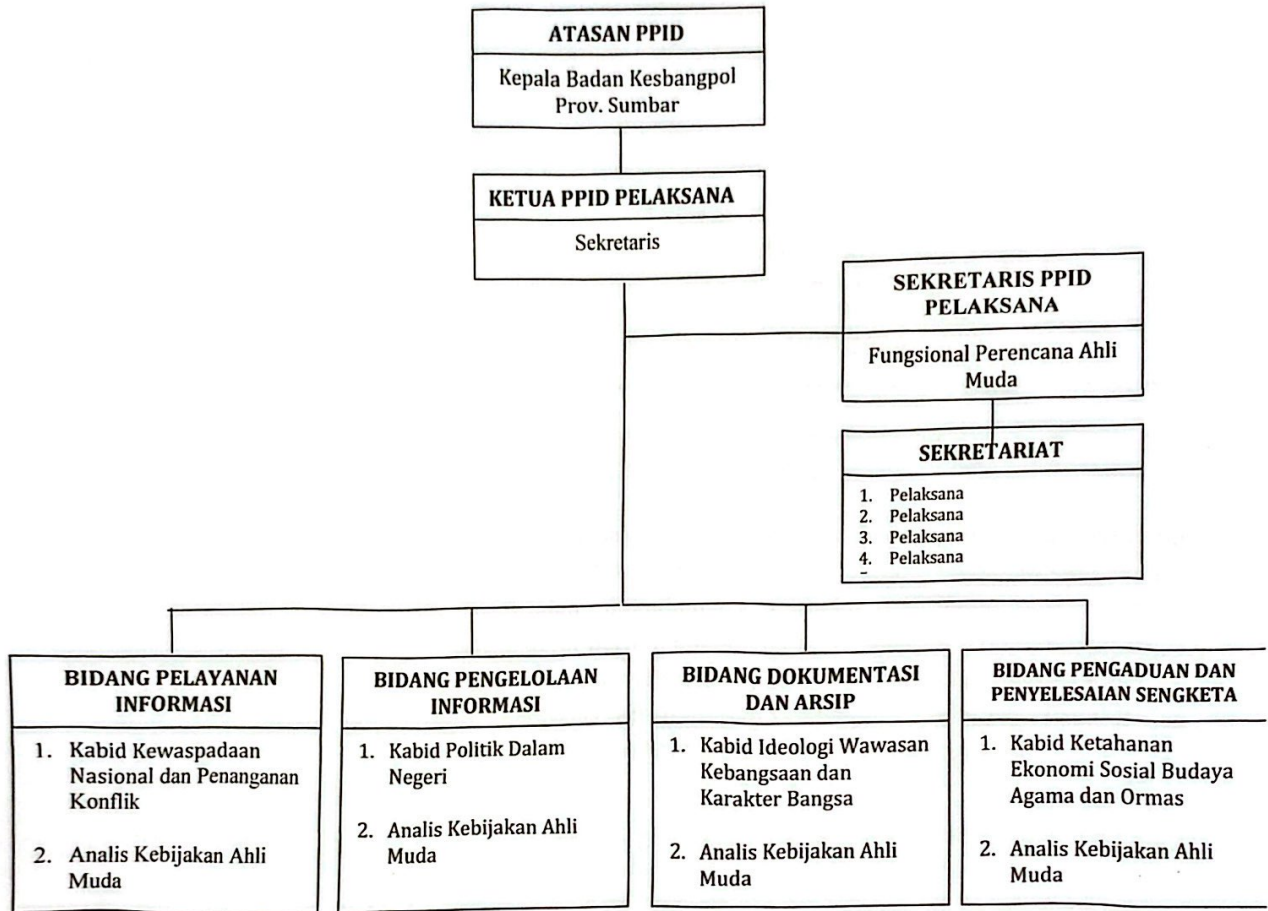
ATASAN PPID

Kepala Badan Kesbangpol Prov. Sumbar

KETUA PPID PELAKSANA

Sekretaris

SEKRETARIS PPID PELAKSANA

Fungsional Perencana Ahli Muda

SEKRETARIAT

1. Pelaksana
2. Pelaksana
3. Pelaksana
4. Pelaksana

BIDANG PELAYANAN INFORMASI

1. Kabid Kewaspadaan Nasional dan Penanganan Konflik

2. Analis Kebijakan Ahli Muda

BIDANG PENGELOLAAN INFORMASI

1. Kabid Politik Dalam Negeri

2. Analis Kebijakan Ahli Muda

BIDANG DOKUMENTASI DAN ARSIP

1. Kabid Ideologi Wawasan Kebangsaan dan Karakter Bangsa

2. Analis Kebijakan Ahli Muda

BIDANG PENGADUAN DAN PENYELESAIAN SENGKETA

1. Kabid Ketahanan Ekonomi Sosial Budaya Agama dan Ormas

2. Analis Kebijakan Ahli Muda